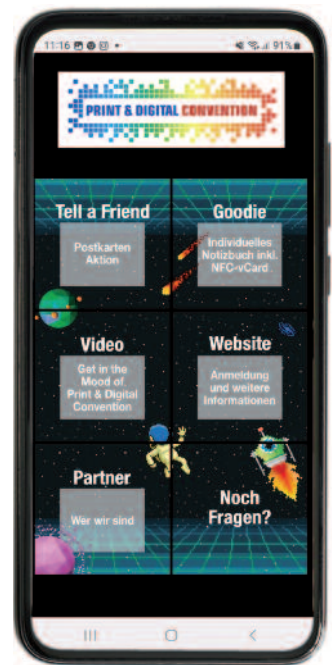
11:16 91%

PRINT & DIGITAL CONVENTION

Tell a Friend
Postkarten Aktion

Goodie
Individuelles Notizbuch inkl. NFC-vCard.

Video
Get in the Mood of Print & Digital Convention

Website
Anmeldung und weitere Informationen

Partner
Wer wir sind

Noch Fragen?